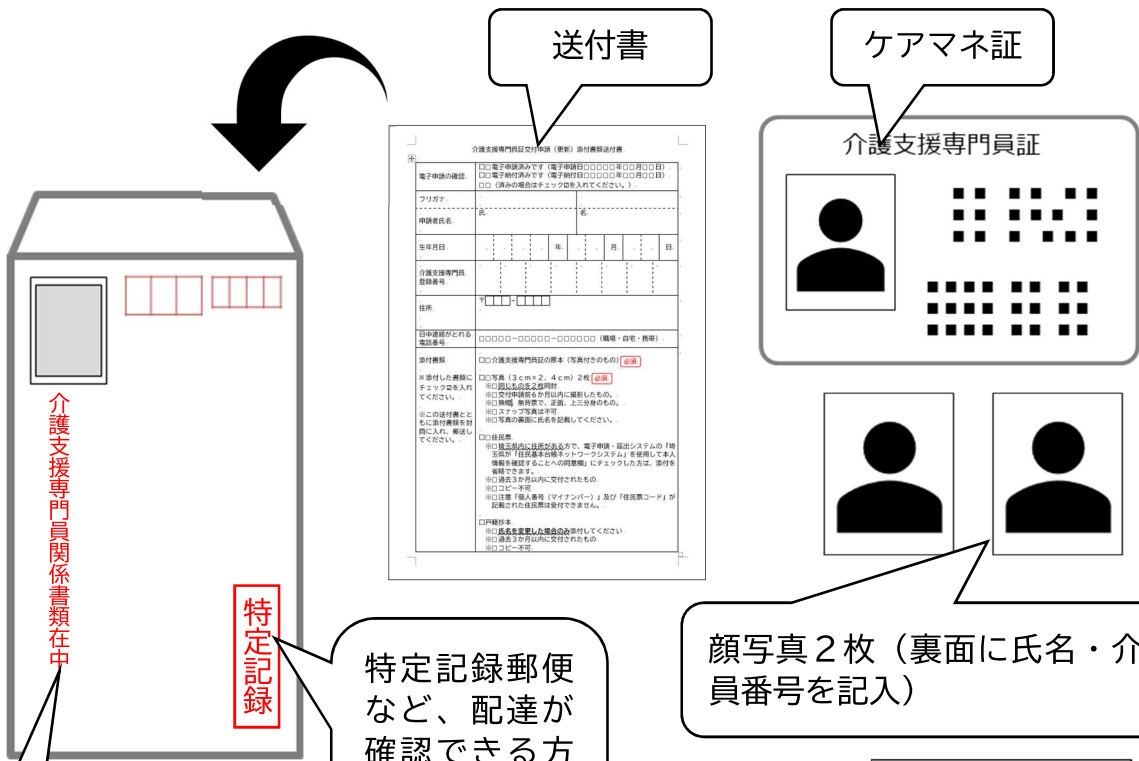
送付書

ケアマネ証

介護支援専門員証

介護支援専門員証交付申請（更新）添付書類送付書

| 電子申請の確認 | □□電子申請済みです（電子申請日□□□□□□年□□月□□日）□□電子納付済みです（電子納付日□□□□□□年□□月□□日）□□（済みの場合はチェック☑を入れてください。） |
|---|---|
| フリガナ | |
| 申請者氏名 | 氏　名 |
| 生年月日 | 年　月　日 |
| 介護支援専門員登録番号 | |
| 住所 | 〒□□□-□□□□ |
| 日中連絡がとれる電話番号 | □□□□□-□□□□□-□□□□□□（職場・自宅・携帯） |
| 添付書類 ※添付した書類にチェック☑を入れてください。 ※この送付書とともに添付書類を封筒に入れ、郵送してください。 | □□介護支援専門員証の原本（写真付きのもの）必須 □□写真（3cm×2．4cm）2枚 必須 ※□同じものを2枚同封 ※□交付申請前6か月以内に撮影したもの。 ※□無帽、無背景で、正面、上三分身のもの。 ※□スナップ写真は不可 ※□写真の裏面に氏名を記載してください。 □□住民票 ※□埼玉県内に住所がある方で、電子申請・届出システムの「埼玉県が『住民基本台帳ネットワークシステム』を使用して本人情報を確認することへの同意欄」にチェックした方は、添付を省略できます。 ※□過去3か月以内に交付されたもの ※□コピー不可 ※□注意「個人番号（マイナンバー）」及び「住民票コード」が記載された住民票は受付できません。 □戸籍抄本 ※□氏名を変更した場合のみ添付してください ※□過去3か月以内に交付されたもの ※□コピー不可 |

介護支援専門員関係書類在中

特定記録

特定記録郵便など、配達が確認できる方

顔写真２枚（裏面に氏名・介員番号を記入）